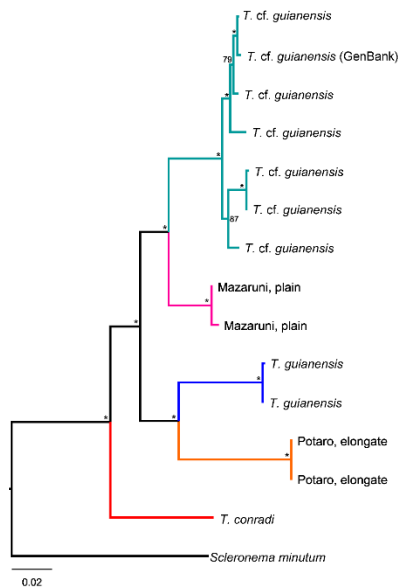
T. cf. guianensis
*
T. cf. guianensis (GenBank)
79
*
T. cf. guianensis
T. cf. guianensis
*
T. cf. guianensis
*
T. cf. guianensis
87
T. cf. guianensis
*
Mazaruni, plain
*
Mazaruni, plain
*
T. guianensis
*
T. guianensis
*
Potaro, elongate
*
Potaro, elongate
*
T. conradi
Scleronema minutum
0.02